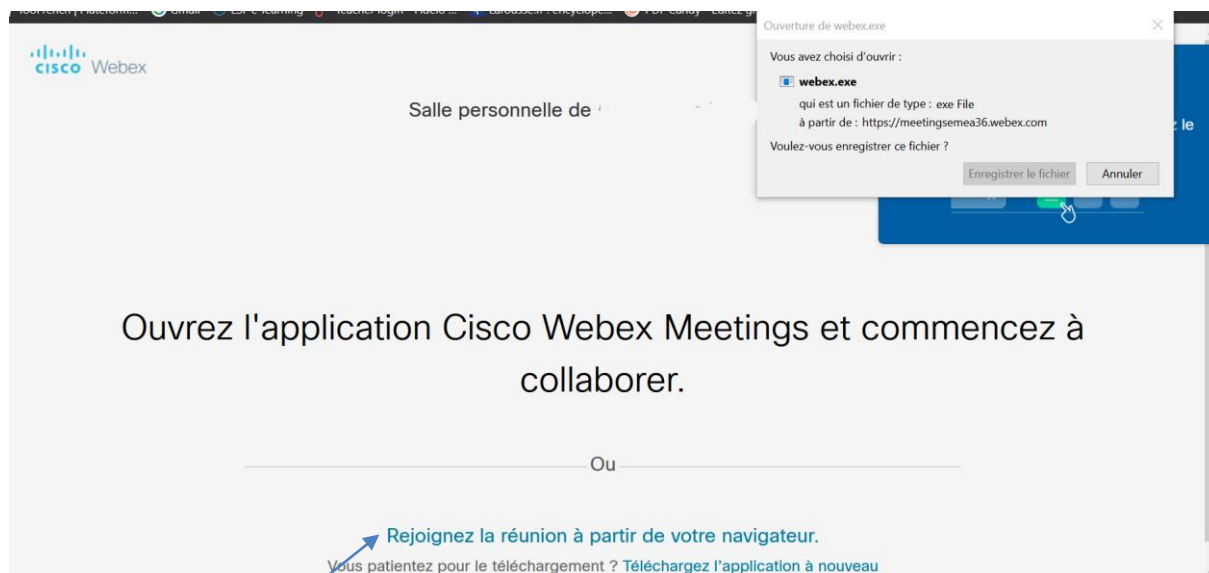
cisco Webex

Salle personnelle de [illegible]

Ouverture de webex.exe

Vous avez choisi d'ouvrir :

webex.exe

qui est un fichier de type : exe File

à partir de : https://meetingsemea36.webex.com

Voulez-vous enregistrer ce fichier ?

Enregistrer le fichier Annuler

z le

Ouvrez l'application Cisco Webex Meetings et commencez à collaborer.

Ou

Rejoignez la réunion à partir de votre navigateur.

Vous patientez pour le téléchargement ? Téléchargez l'application à nouveau